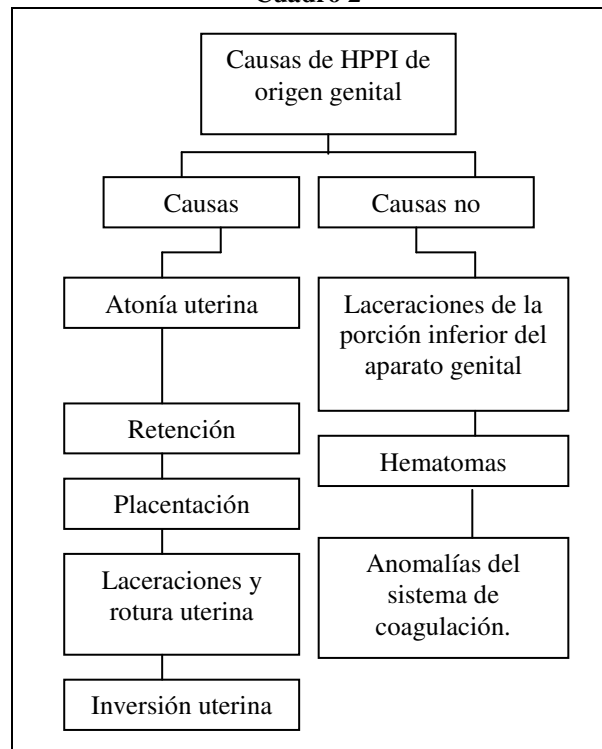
Cuadro 2

Causas de HPPI de origen genital

Causas

Atonía uterina

Retención

Placentación

Laceraciones y rotura uterina

Inversión uterina

Causas no

Laceraciones de la porción inferior del aparato genital

Hematomas

Anomalías del sistema de coagulación.